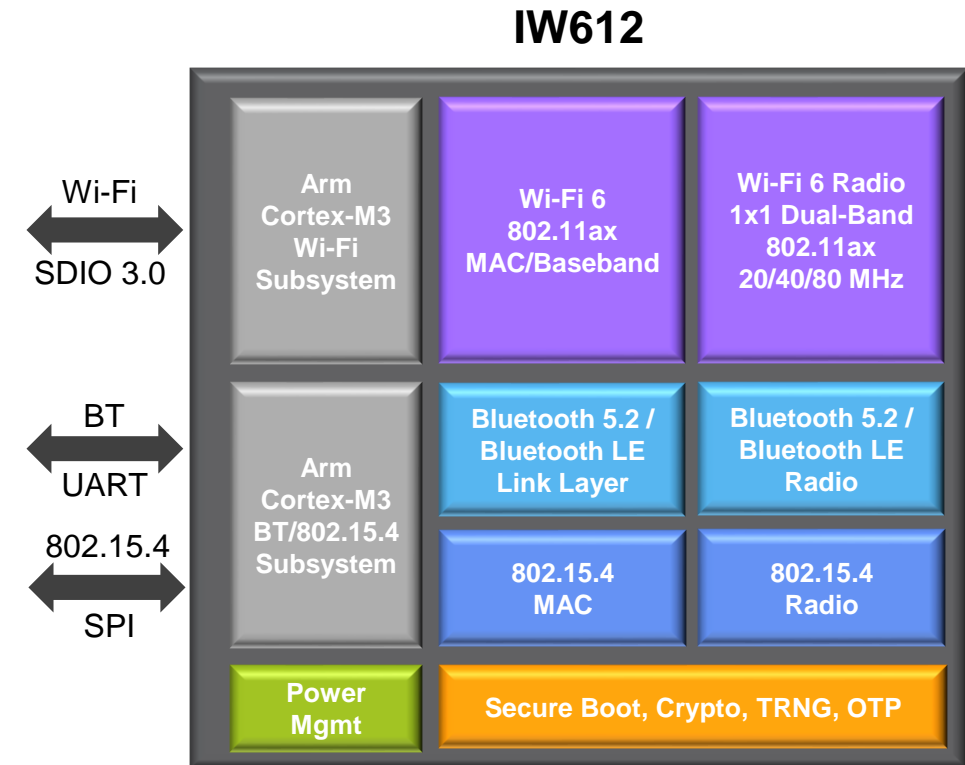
IW612

Wi-Fi
SDIO 3.0

BT
UART

802.15.4
SPI

Arm Cortex-M3 Wi-Fi Subsystem

Wi-Fi 6 802.11ax MAC/Baseband

Wi-Fi 6 Radio 1x1 Dual-Band 802.11ax 20/40/80 MHz

Arm Cortex-M3 BT/802.15.4 Subsystem

Bluetooth 5.2 / Bluetooth LE Link Layer

Bluetooth 5.2 / Bluetooth LE Radio

802.15.4 MAC

802.15.4 Radio

Power Mgmt

Secure Boot, Crypto, TRNG, OTP